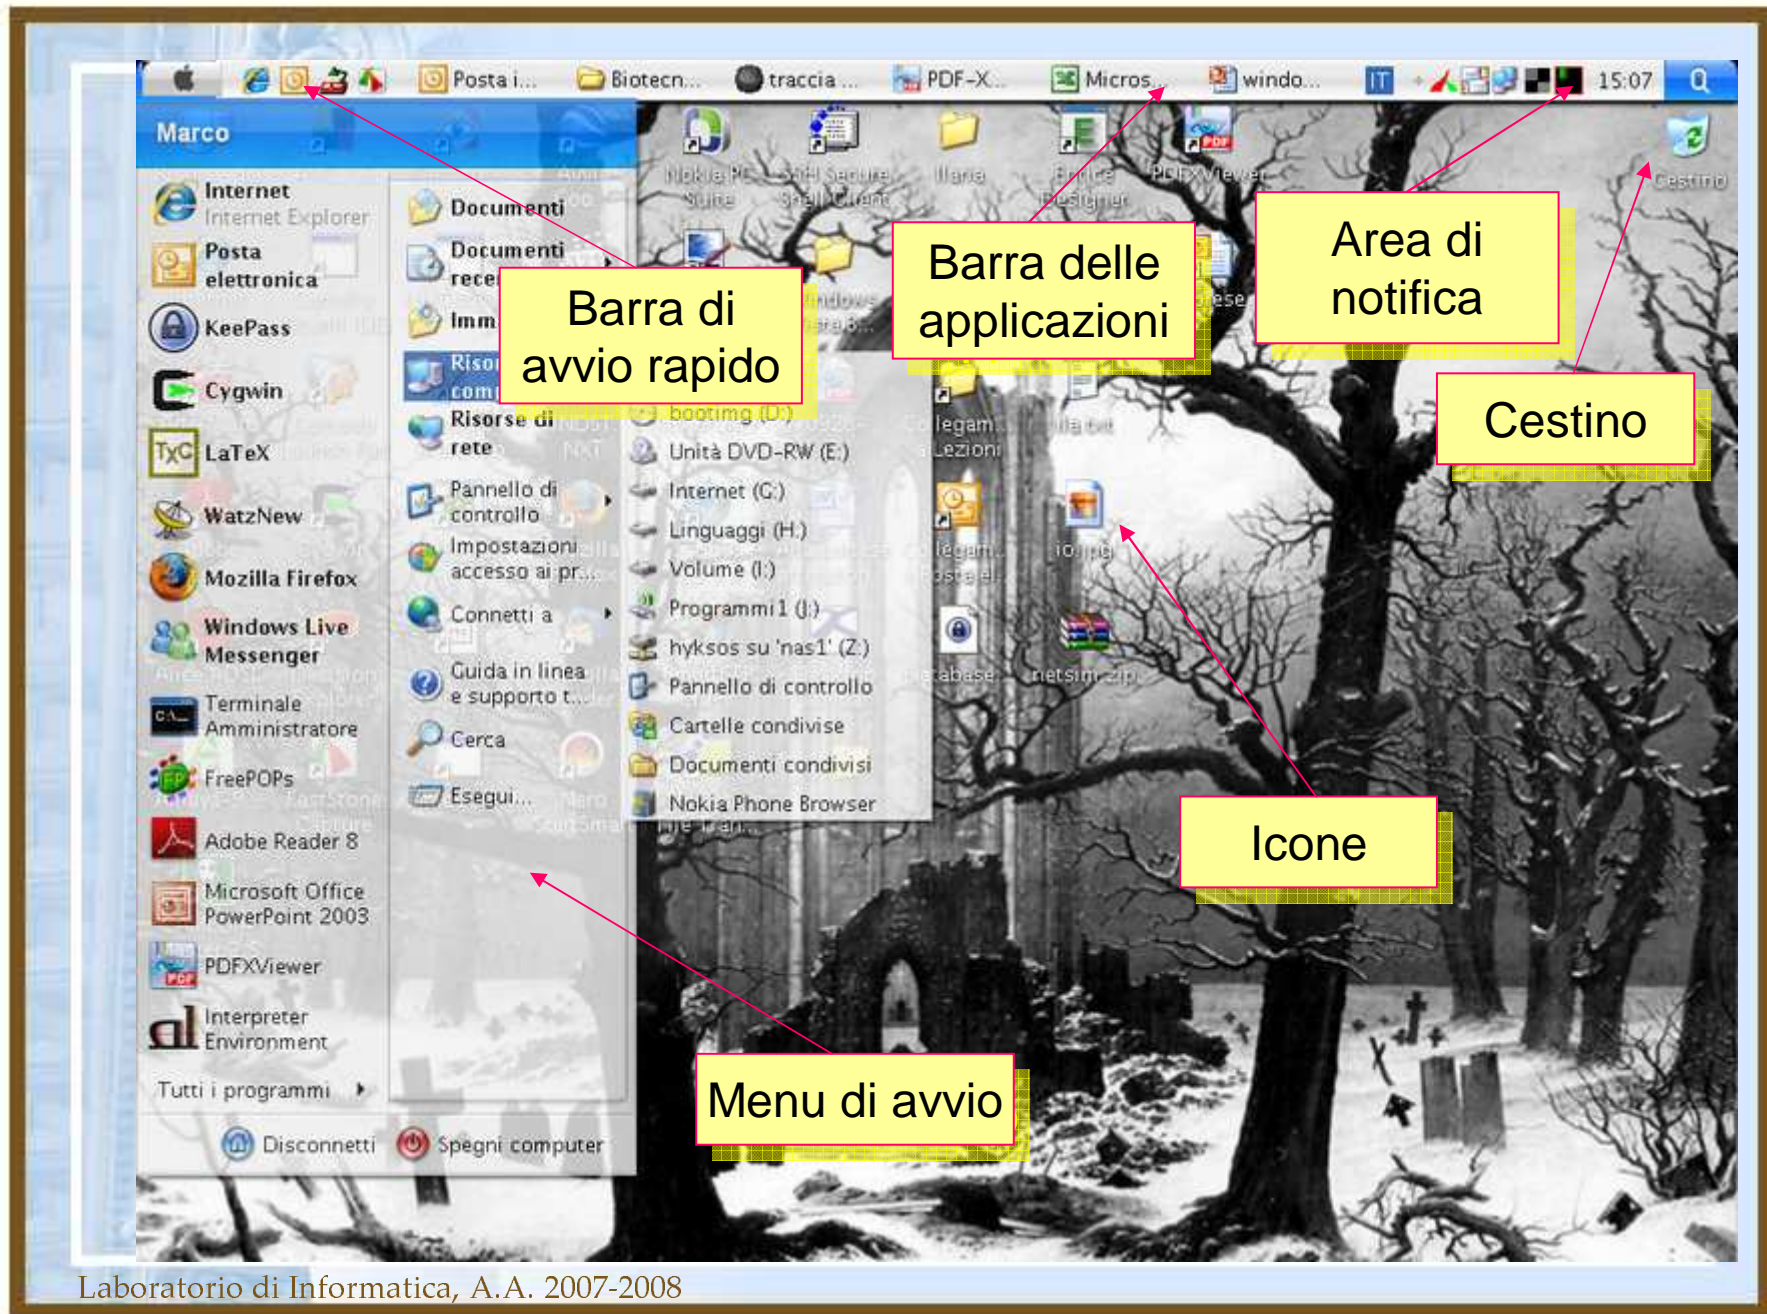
Posta i... Biotecn... traccia ... PDF-X... Micros... windo... IT 15:07

Marco

Internet
Internet Explorer

Posta elettronica

KeePass

Cygwin

LaTeX

WatzNew

Mozilla Firefox

Windows Live Messenger

Terminale Amministratore

FreePOPs

Adobe Reader 8

Microsoft Office PowerPoint 2003

PDFXViewer

Interpreter Environment

Tutti i programmi

Documenti

Documenti rece

Imm

Riso com

Risorse di rete

Pannello di controllo

Impostazioni accesso ai pr...

Connetti a

Guida in linea e supporto t...

Cerca

Esegui...

bootimg (D:)

Unità DVD-RW (E:)

Internet (G:)

Linguaggi (H:)

Volume (I:)

Programmi 1 (J:)

hyksos su 'nas1' (Z:)

Pannello di controllo

Cartelle condivise

Documenti condivisi

Nokia Phone Browser

Disconnetti

Spegni computer

Nokia PC Suite

SSH Secure Shell Client

Ilaria

Eptice Designer

PDFXViewer

Cestino

io.jpg

netsim.zip

Barra di avvio rapido

Barra delle applicazioni

Area di notifica

Cestino

Icone

Menu di avvio

Laboratorio di Informatica, A.A. 2007-2008